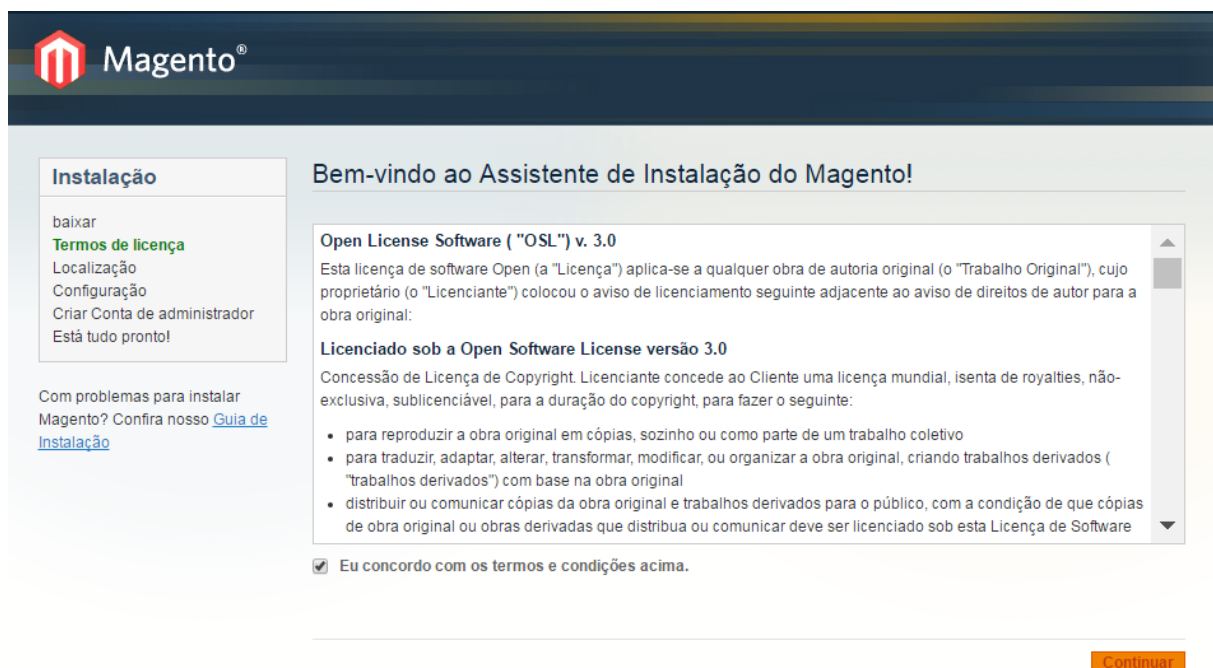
Magento®

Instalação

baixar
Termos de licença
Localização
Configuração
Criar Conta de administrador
Está tudo pronto!

Com problemas para instalar Magento? Confira nosso Guia de Instalação

Bem-vindo ao Assistente de Instalação do Magento!

Open License Software ( "OSL") v. 3.0

Esta licença de software Open (a "Licença") aplica-se a qualquer obra de autoria original (o "Trabalho Original"), cujo proprietário (o "Licenciante") colocou o aviso de licenciamento seguinte adjacente ao aviso de direitos de autor para a obra original:

Licenciado sob a Open Software License versão 3.0

Concessão de Licença de Copyright. Licenciante concede ao Cliente uma licença mundial, isenta de royalties, não-exclusiva, sublicenciável, para a duração do copyright, para fazer o seguinte:

• para reproduzir a obra original em cópias, sozinho ou como parte de um trabalho coletivo
• para traduzir, adaptar, alterar, transformar, modificar, ou organizar a obra original, criando trabalhos derivados ( "trabalhos derivados") com base na obra original
• distribuir ou comunicar cópias da obra original e trabalhos derivados para o público, com a condição de que cópias de obra original ou obras derivadas que distribua ou comunicar deve ser licenciado sob esta Licença de Software

Eu concordo com os termos e condições acima.

Continuar